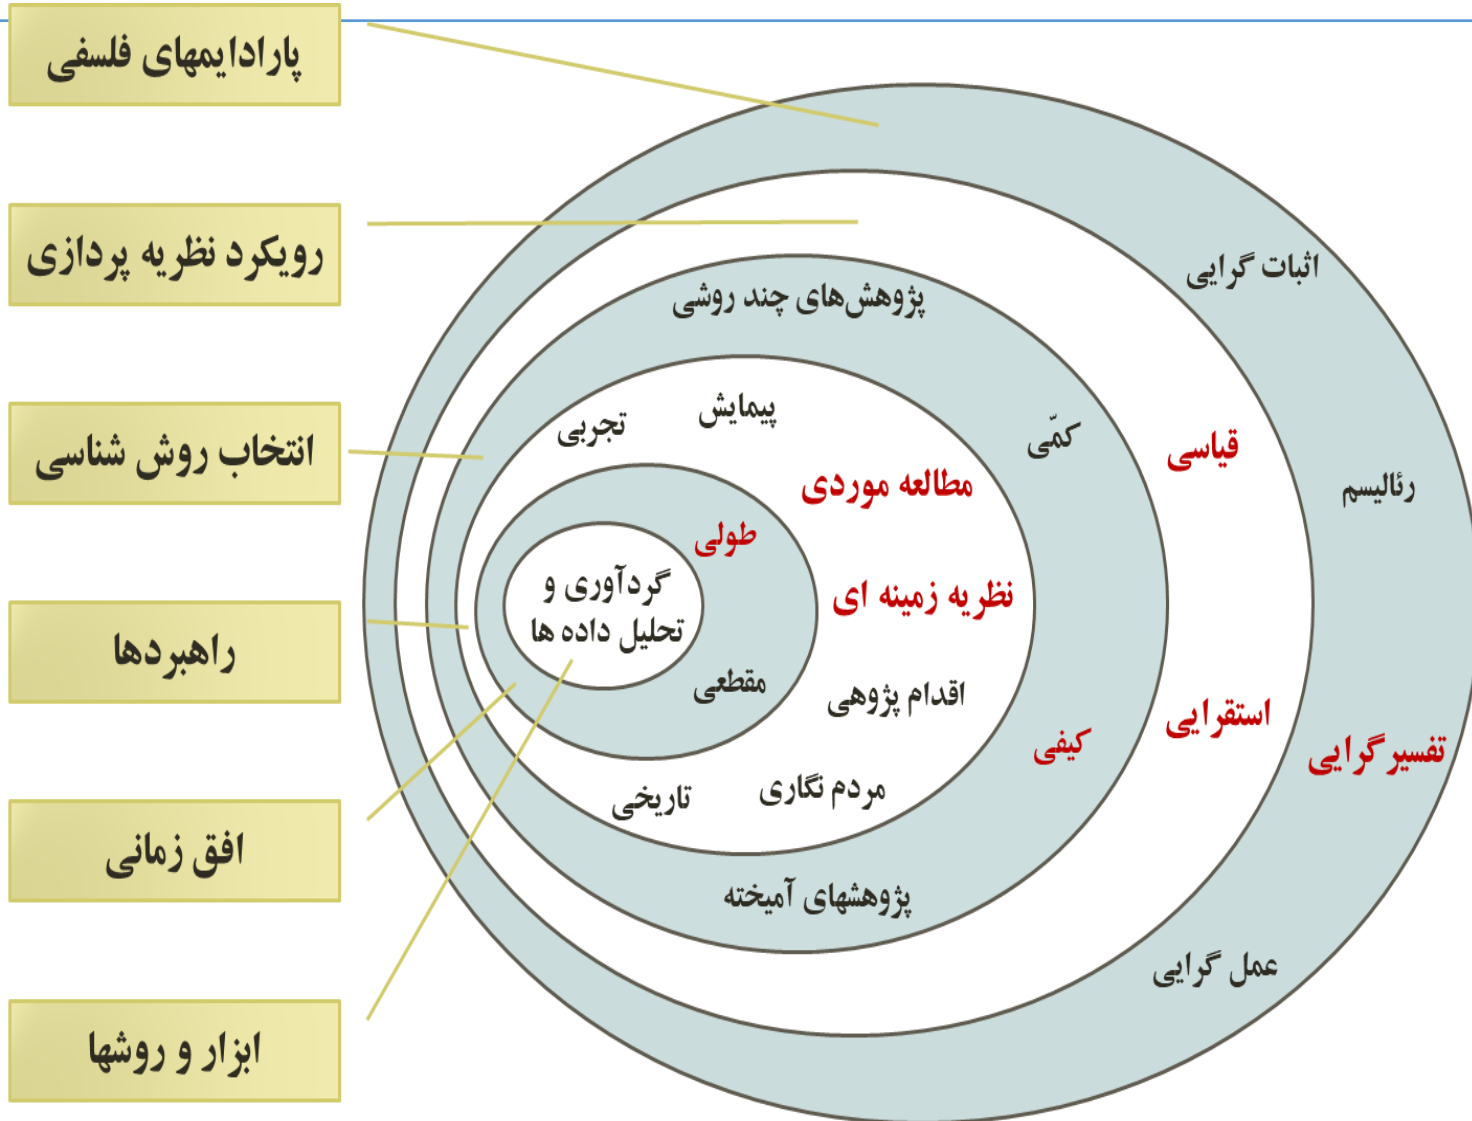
پارادایمهای فلسفی

رویکرد نظریه پردازی

انتخاب روش شناسی

راهبردها

افق زمانی

ابزار و روشها

اثبات گرایی

رئالیسم

تفسیرگرایی

عمل گرایی

قیاسی

استقرایی

پژوهش‌های چند روشی

کمّی

کیفی

پژوهشهای آمیخته

تجربی

پیمایش

مطالعه موردی

نظریه زمینه ای

اقدام پژوهی

مردم نگاری

تاریخی

طولی

مقطعی

گردآوری و تحلیل داده ها